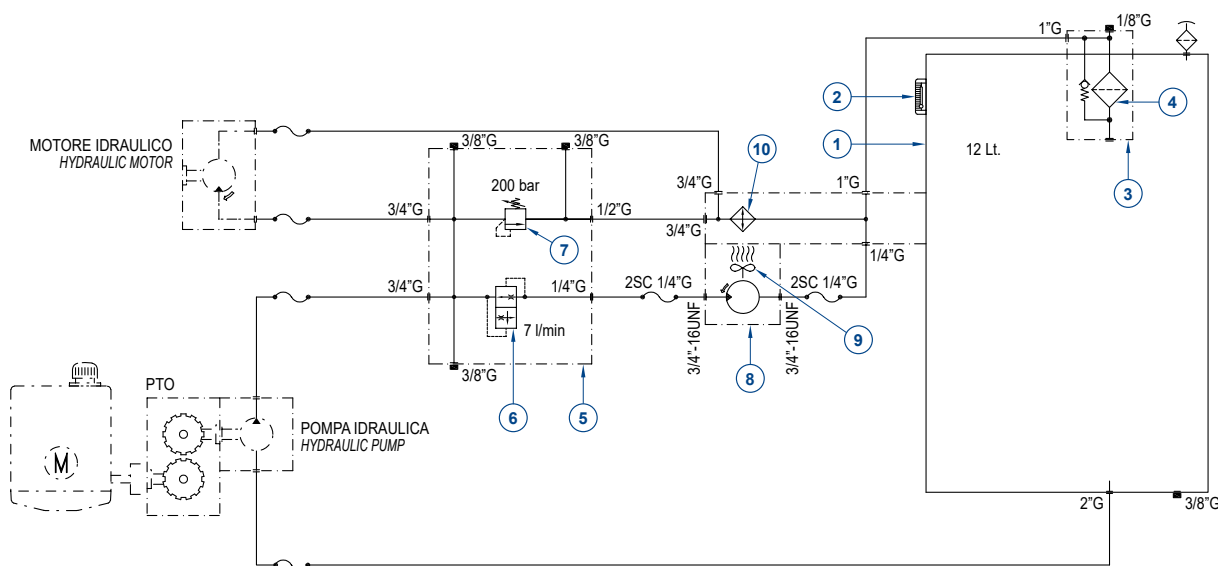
1"G
1/8"G

2

4

1

12 Lt.

MOTORE IDRAULICO
HYDRAULIC MOTOR

3/8"G
3/8"G

10

3

200 bar

3/4"G
1"G

3/4"G
1/2"G

3/4"G

7

1/4"G

3/4"G
1/4"G
2SC 1/4"G
2SC 1/4"G

9

7 l/min

3/8"G

3/4"-16UNF
3/4"-16UNF

8

PTO

6

5

M

POMPA IDRAULICA
HYDRAULIC PUMP

2"G
3/8"G